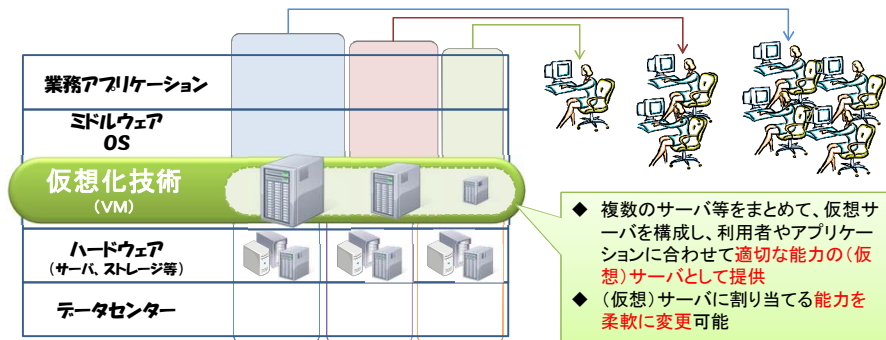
業務アプリケーション

ミドルウェア
OS

仮想化技術
（VM）

ハードウェア
（サーバ、ストレージ等）

データセンター

◆ 複数のサーバ等をまとめて、仮想サーバを構成し、利用者やアプリケーションに合わせて適切な能力の（仮想）サーバとして提供
◆ （仮想）サーバに割り当てる能力を柔軟に変更可能